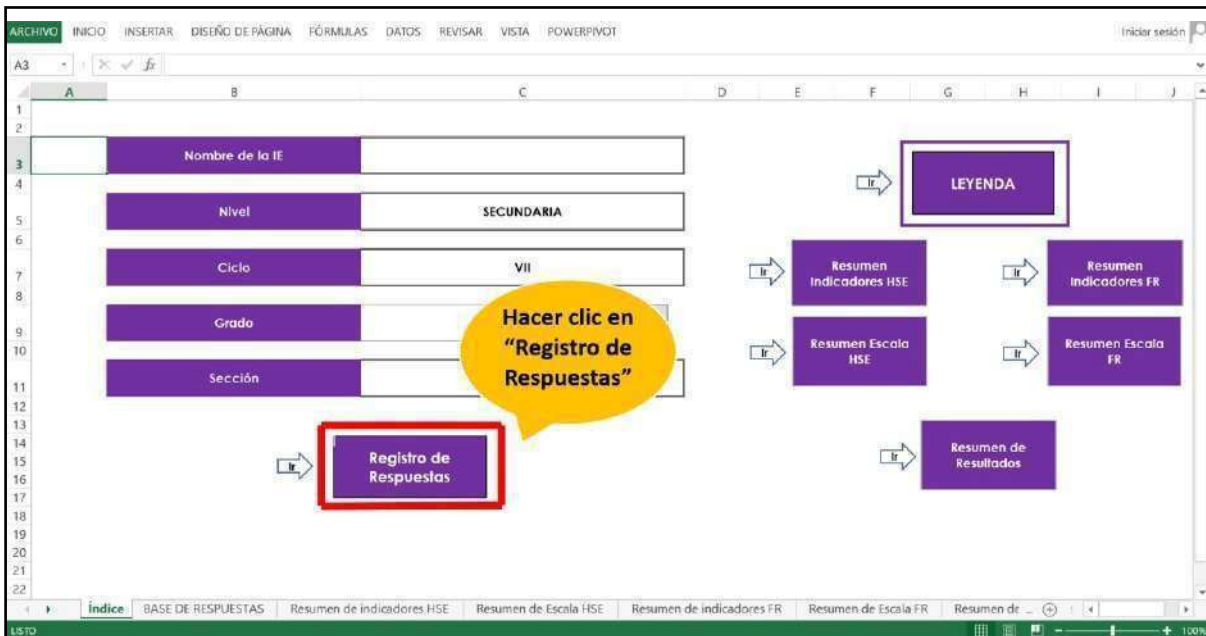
ARCHIVO INICIO INSERTAR DISEÑO DE PÁGINA FÓRMULAS DATOS REVISAR VISTA POWERPIVOT

Iniciar sesión

A3

A B C D E F G H I J

1
2
3
4
5
6
7
8
9
10
11
12
13
14
15
16
17
18
19
20
21
22

Nombre de la IE

Nivel SECUNDARIA

Ciclo VII

Grado

Sección

Hacer clic en "Registro de Respuestas"

Ir Registro de Respuestas

Ir LEYENDA

Ir Resumen Indicadores HSE

Ir Resumen Indicadores FR

Ir Resumen Escala HSE

Ir Resumen Escala FR

Ir Resumen de Resultados

Índice BASE DE RESPUESTAS Resumen de indicadores HSE Resumen de Escala HSE Resumen de indicadores FR Resumen de Escala FR Resumen de ...

LISTO

100%